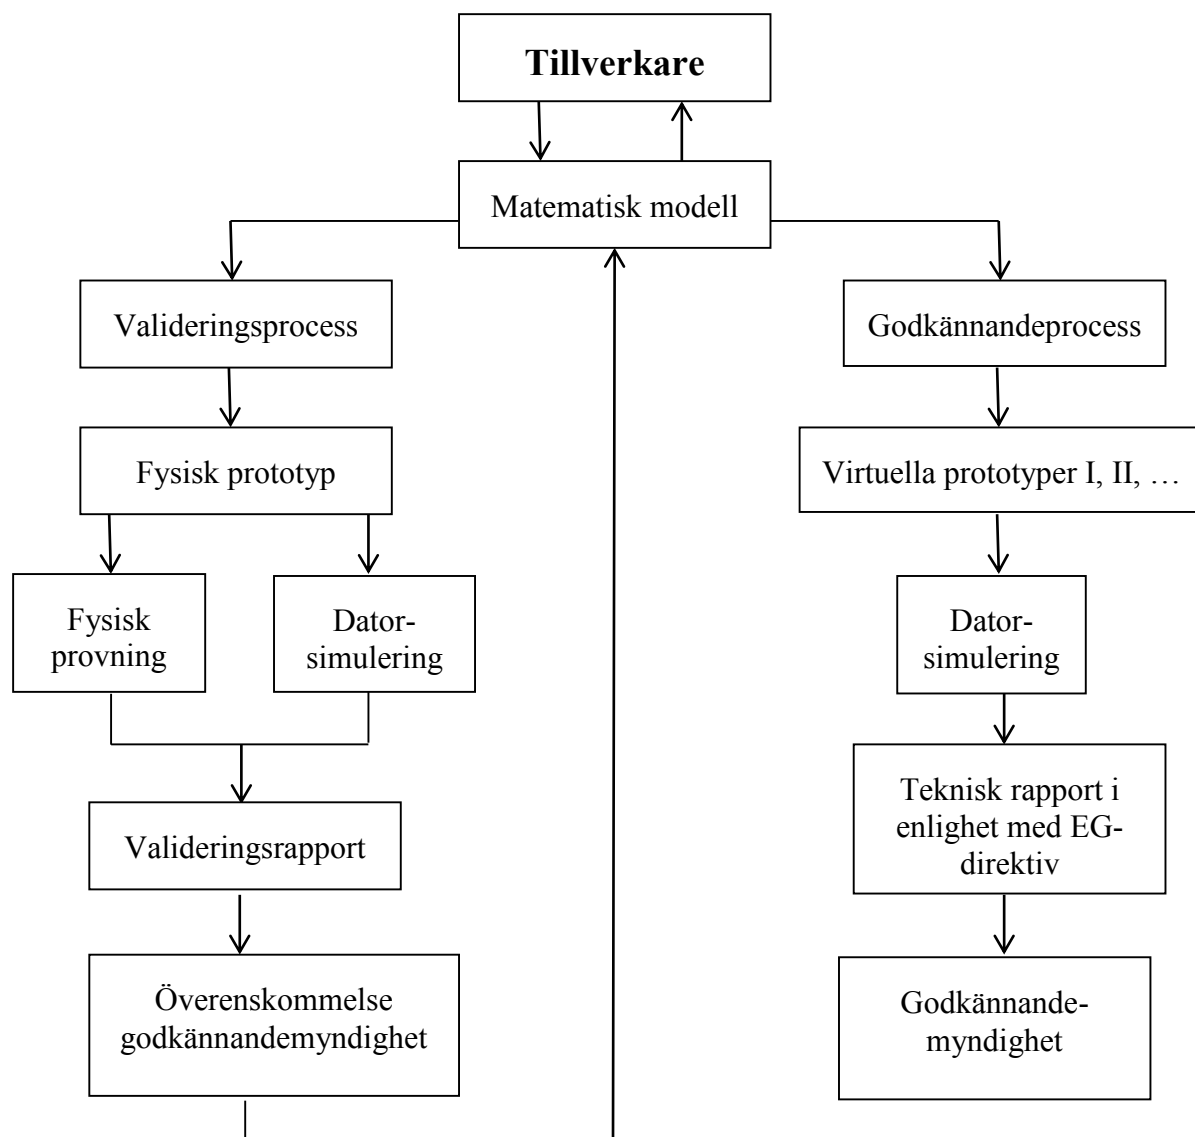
Tillverkare

Matematisk modell

Valideringsprocess

Fysisk prototyp

Fysisk provning

Dator-simulering

Valideringsrapport

Överenskommelse godkännandemyndighet

Godkännandeprocess

Virtuella prototyper I, II, …

Dator-simulering

Teknisk rapport i enlighet med EG-direktiv

Godkännande-myndighet